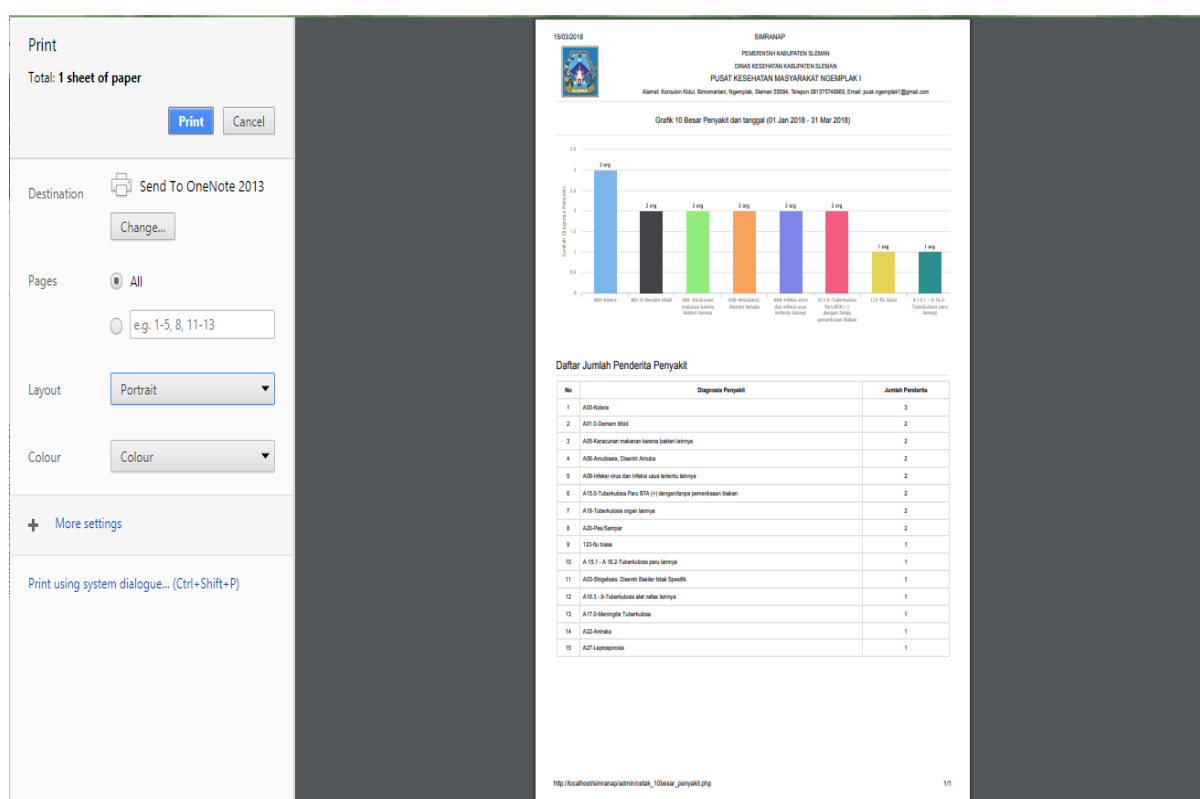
Print

Total: **1 sheet of paper**

Print Cancel

Destination Send To OneNote 2013

Change...

Pages All

e.g. 1-5, 8, 11-13

Layout Portrait

Colour Colour

More settings

Print using system dialogue... (Ctrl+Shift+P)

15/03/2018 SIMRANAP

PEMERINTAH KABUPATEN SLEMAN
DINAS KESEHATAN KABUPATEN SLEMAN
PUSAT KESEHATAN MASYARAKAT NGEMPLAK I
Alamat: Konsulon Kidul, Bimomartani, Ngemplak, Sleman 55584, Telepon 081575746969, Email: pusk.ngemplak1@gmail.com

Grafik 10 Besar Penyakit dari tanggal (01 Jan 2018 - 31 Mar 2018)

Jumlah Diagnosa Penyakit

3.5
3
2.5
2
1.5
1
0.5
0

3 org
2 org
2 org
2 org
2 org
2 org
1 org
1 org

A00-Kolera
A01.0-Demam tifoid
A05-Keracunan makanan karena bakteri lainnya
A06-Amubiasis, Disentri Amuba
A08-Infeksi virus dan infeksi usus tertentu lainnya
A15.0-Tuberkulosa Paru BTA (+) dengan/tanpa pemeriksaan biakan
123-flu biasa
A 15.1 - A 16.2-Tuberkulosis paru lainnya

Daftar Jumlah Penderita Penyakit

| No | Diagnosis Penyakit | Jumlah Penderita |
|---|---|---|
| 1 | A00-Kolera | 3 |
| 2 | A01.0-Demam tifoid | 2 |
| 3 | A05-Keracunan makanan karena bakteri lainnya | 2 |
| 4 | A06-Amubiasis, Disentri Amuba | 2 |
| 5 | A08-Infeksi virus dan infeksi usus tertentu lainnya | 2 |
| 6 | A15.0-Tuberkulosa Paru BTA (+) dengan/tanpa pemeriksaan biakan | 2 |
| 7 | A18-Tuberkulosis organ lainnya | 2 |
| 8 | A20-Pes/Sampar | 2 |
| 9 | 123-flu biasa | 1 |
| 10 | A 15.1 - A 16.2-Tuberkulosis paru lainnya | 1 |
| 11 | A03-Shigelosis; Disentri Basiler tidak Spesifik | 1 |
| 12 | A16.3 - .9-Tuberkulosis alat nafas lainnya | 1 |
| 13 | A17.0-Meningitis Tuberkulosa | 1 |
| 14 | A22-Antraks | 1 |
| 15 | A27-Leptospirosis | 1 |

http://localhost/simranap/admin/cetak_10besar_penyakit.php 1/1